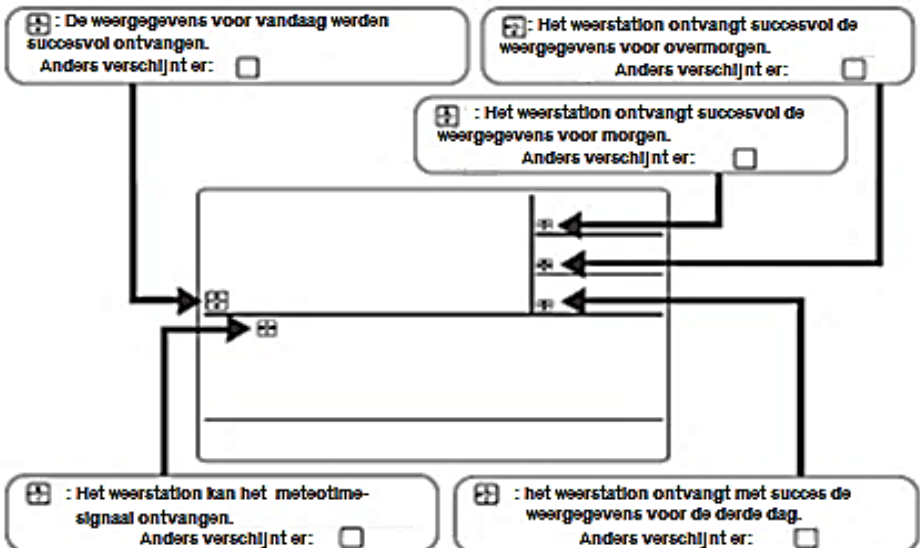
: De weergegevens voor vandaag werden succesvol ontvangen.
Anders verschijnt er:

: Het weerstation ontvangt succesvol de weergegevens voor overmorgen.
Anders verschijnt er:

: Het weerstation ontvangt succesvol de weergegevens voor morgen.
Anders verschijnt er:

: Het weerstation kan het meteotime-signaal ontvangen.
Anders verschijnt er:

: het weerstation ontvangt met succes de weergegevens voor de derde dag.
Anders verschijnt er: